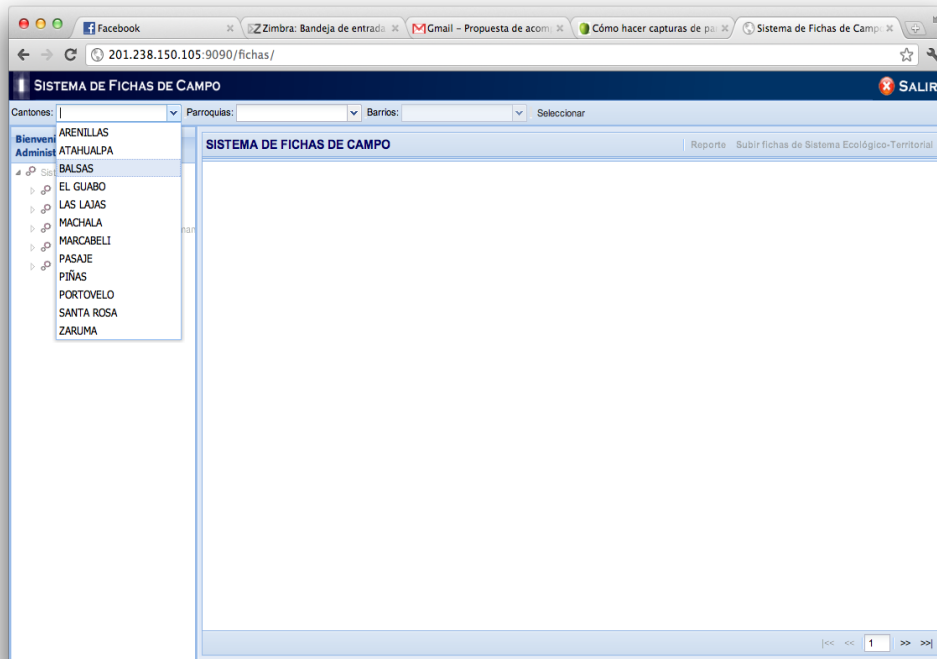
Facebook
Zimbra: Bandeja de entrada
Gmail – Propuesta de acom
Cómo hacer capturas de pa
Sistema de Fichas de Camp

201.238.150.105:9090/fichas/

SISTEMA DE FICHAS DE CAMPO
SALIR

Cantones: | Parroquias: Barrios: Seleccionar

ARENILLAS
ATAHUALPA
BALSAS
EL GUABO
LAS LAJAS
MACHALA
MARCABELI
PASAJE
PIÑAS
PORTOVELO
SANTA ROSA
ZARUMA

Bienveni
Administ

SISTEMA DE FICHAS DE CAMPO
Reporte Subir fichas de Sistema Ecológico-Territorial

|<< << 1 >> >>|